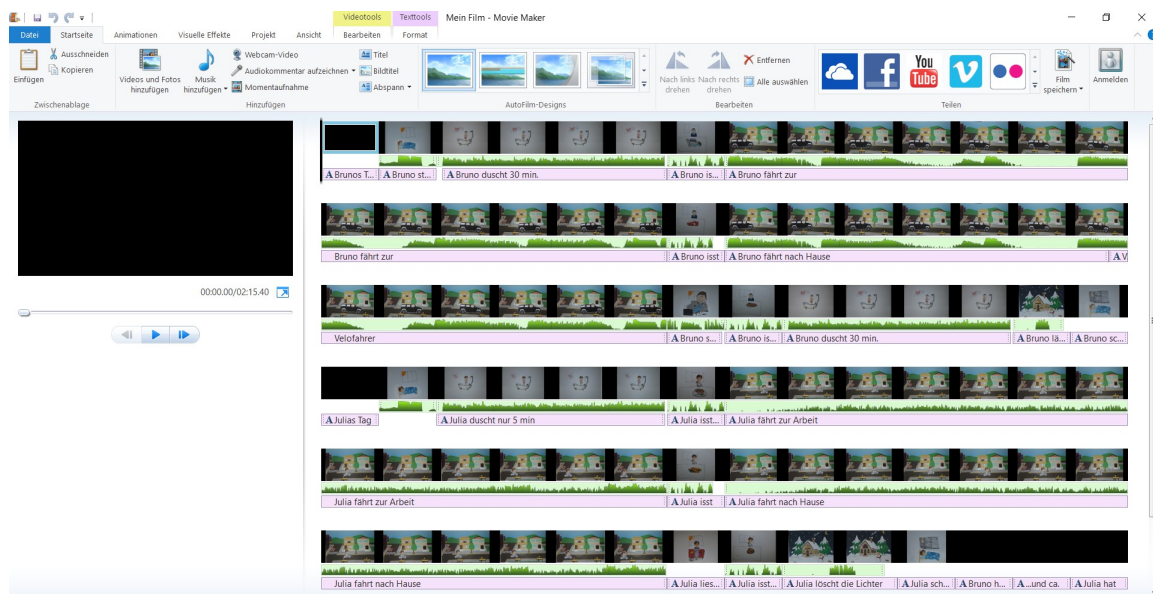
Videotools Texttools Mein Film - Movie Maker

Datei Startseite Animationen Visuelle Effekte Projekt Ansicht Bearbeiten Format

Einfügen
Ausschneiden
Kopieren
Zwischenablage

Videos und Fotos hinzufügen
Musik hinzufügen
Webcam-Video
Audiokommentar aufzeichnen
Momentaufnahme
Titel
Bildtitel
Abspann
Hinzufügen

AutoFilm-Designs

Nach links drehen
Nach rechts drehen
Entfernen
Alle auswählen
Bearbeiten

You Tube

Teilen

Film speichern
Anmelden

00:00.00/02:15.40

A Brunos T... A Bruno st... A Bruno duscht 30 min. A Bruno is... A Bruno fährt zur

Bruno fährt zur A Bruno isst A Bruno fährt nach Hause A V

Velofahrer A Bruno s... A Bruno is... A Bruno duscht 30 min. A Bruno lä... A Bruno sc...

A Julias Tag A Julia duscht nur 5 min A Julia isst... A Julia fährt zur Arbeit

Julia fährt zur Arbeit A Julia isst A Julia fährt nach Hause

Julia fahrt nach Hause A Julia lies... A Julia isst... A Julia löscht die Lichter A Julia sch... A Bruno h... A ...und ca. A Julia hat